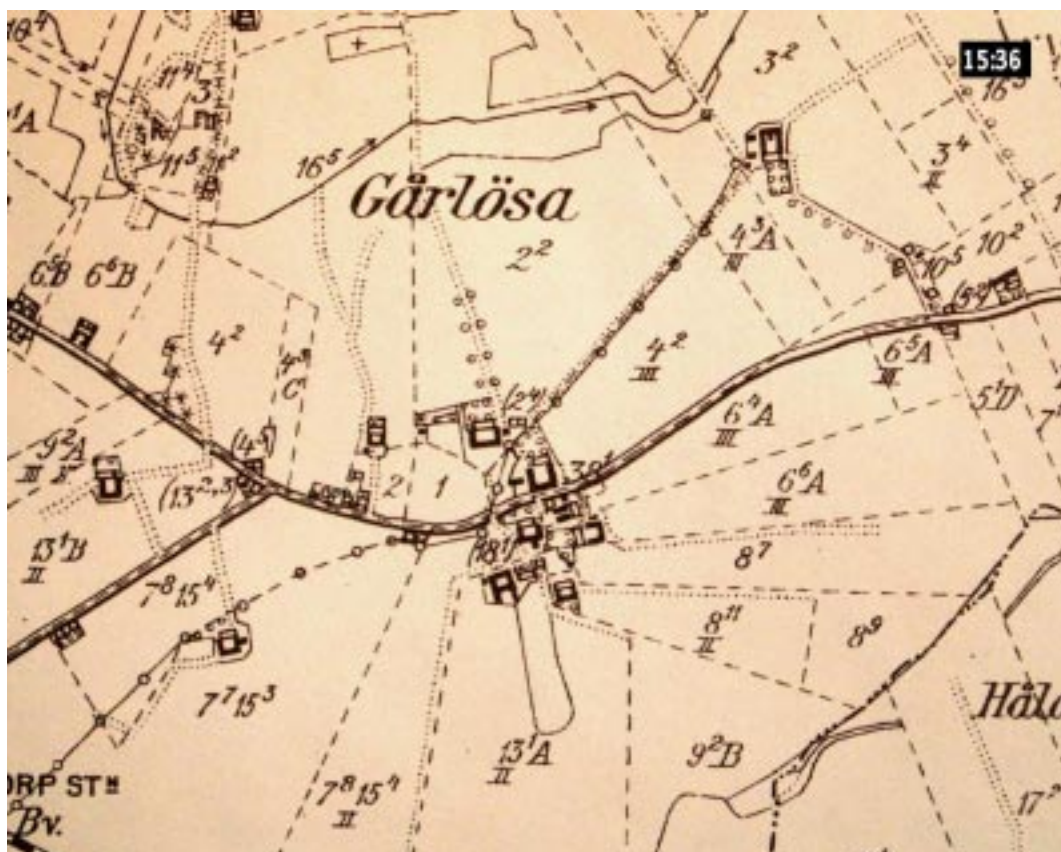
15:36

Gårlösa

$10^4$ $^1A$ $11^4$ $3^1$ $11^5$ $3^2$ $16^5$ $3^2$ $16^5$ $3^4$ III $2^2$ $4^3A$ III $10^5$ $10^2$ $6^6B$ $6^6B$ $4^2$ $4^3$ C $4^2$ III $6^5A$ III $(2^4)$ $6^4A$ III $5^1D$ $7^1$ $9^2A$ III $(4^5)$ 2 1 $3^{21}$ $6^6A$ III $(13^{2.3})$ $13^1B$ II $(18^1)$ $8^7$ $7^8$ $15^4$ $8^{11}$ II $8^9$ $7^7$ $15^3$ Håla $13^1A$ II $9^2B$ $7^8$ $15^4$ II $17^5$ RP ST$^N$ Bv.